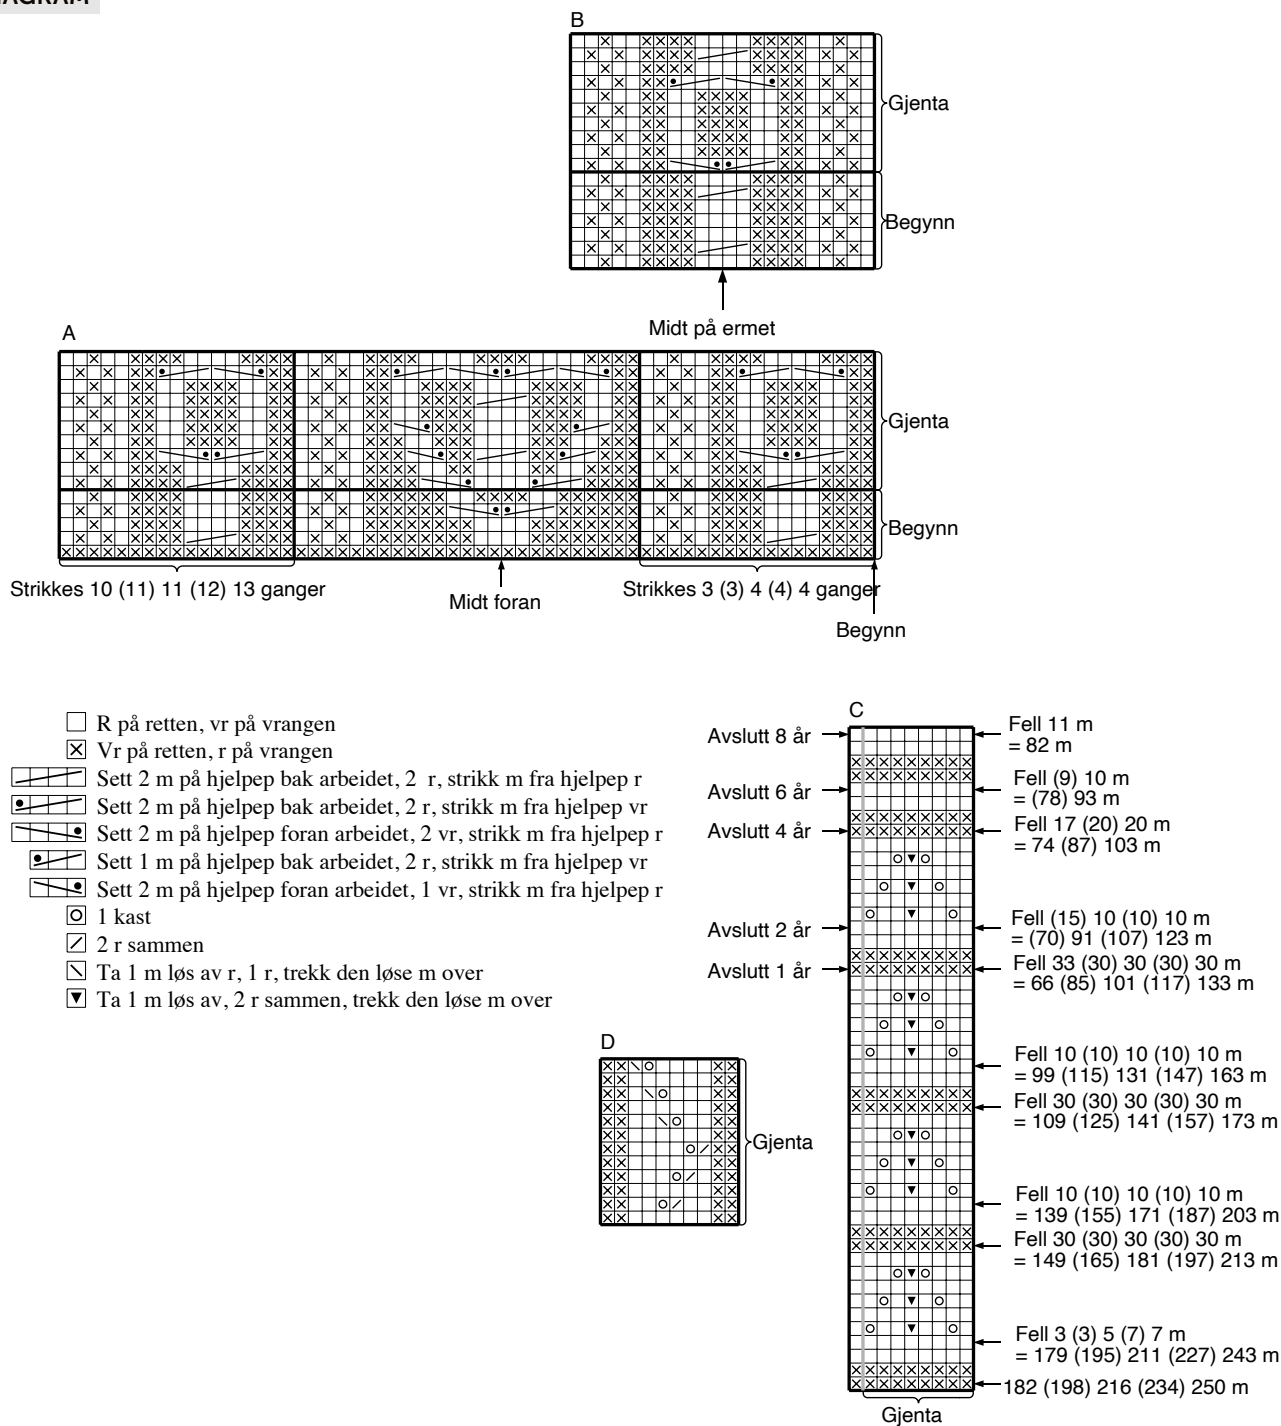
AGRAM

B

Gjenta

Begynn

Midt på ermet

A

Gjenta

Begynn

Strikkes 10 (11) 11 (12) 13 ganger

Midt foran

Strikkes 3 (3) 4 (4) 4 ganger

Begynn

R på retten, vr på vrangen
Vr på retten, r på vrangen
Sett 2 m på hjelpep bak arbeidet, 2 r, strikk m fra hjelpep r
Sett 2 m på hjelpep bak arbeidet, 2 r, strikk m fra hjelpep vr
Sett 2 m på hjelpep foran arbeidet, 2 vr, strikk m fra hjelpep r
Sett 1 m på hjelpep bak arbeidet, 2 r, strikk m fra hjelpep vr
Sett 2 m på hjelpep foran arbeidet, 1 vr, strikk m fra hjelpep r
1 kast
2 r sammen
Ta 1 m løs av r, 1 r, trekk den løse m over
Ta 1 m løs av, 2 r sammen, trekk den løse m over

D

Gjenta

C

Avslutt 8 år
Fell 11 m = 82 m
Avslutt 6 år
Fell (9) 10 m = (78) 93 m
Avslutt 4 år
Fell 17 (20) 20 m = 74 (87) 103 m
Avslutt 2 år
Fell (15) 10 (10) 10 m = (70) 91 (107) 123 m
Avslutt 1 år
Fell 33 (30) 30 (30) 30 m = 66 (85) 101 (117) 133 m
Fell 10 (10) 10 (10) 10 m = 99 (115) 131 (147) 163 m
Fell 30 (30) 30 (30) 30 m = 109 (125) 141 (157) 173 m
Fell 10 (10) 10 (10) 10 m = 139 (155) 171 (187) 203 m
Fell 30 (30) 30 (30) 30 m = 149 (165) 181 (197) 213 m
Fell 3 (3) 5 (7) 7 m = 179 (195) 211 (227) 243 m
182 (198) 216 (234) 250 m

Gjenta